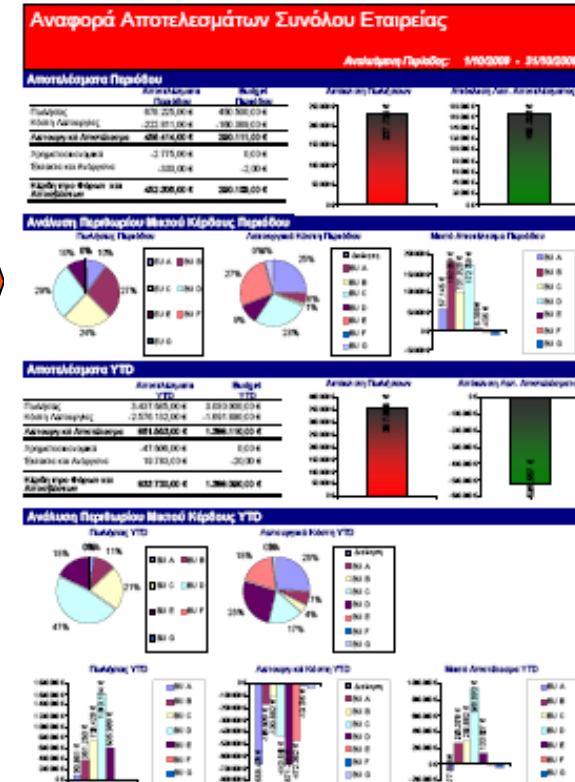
Αναφορά Αποτελεσμάτων Συνόλου Εταιρείας

Αναφερόμενη Περίοδος: 1/10/2009 - 31/10/2009

Αποτελέσματα Περιόδου

| | Αποτελέσματα Περιόδου | Budget Περιόδου |
|---|---|---|
| Πωλήσεις | 678.225,00 € | 450.500,00 € |
| Κόστη Λειτουργίας | -222.811,00 € | -180.389,00 € |
| Λειτουργικό Αποτέλεσμα | 455.414,00 € | 380.111,00 € |
| Χρηματοοικονομικά | -2.775,00 € | 0,00 € |
| Έκτακτα και Ανόργανα | -330,00 € | -2,00 € |
| Κέρδη προ Φόρων και Αποσβέσεων | 452.309,00 € | 380.109,00 € |

Ανάλυση της Πωλήσεων

Ανάλυση Λειτ. Αποτελέσματος

Ανάλυση Περιθωρίου Μικτού Κέρδους Περιόδου

Πωλήσεις Περιόδου

BU A BU B BU C BU D BU E BU F BU G

Λειτουργικά Κόστη Περιόδου

Διοίκηση BU A BU B BU C BU D BU E BU F BU G

Μικτό Αποτέλεσμα Περιόδου

BU A BU B BU C BU D BU E BU F BU G

Αποτελέσματα YTD

| | Αποτελέσματα YTD | Budget YTD |
|---|---|---|
| Πωλήσεις | 3.437.565,00 € | 3.010.000,00 € |
| Κόστη Λειτουργίας | -2.576.102,00 € | -1.697.000,00 € |
| Λειτουργικό Αποτέλεσμα | 861.463,00 € | 1.266.110,00 € |
| Χρηματοοικονομικά | -47.906,00 € | 0,00 € |
| Έκτακτα και Ανόργανα | 18.783,00 € | -20,00 € |
| Κέρδη προ Φόρων και Αποσβέσεων | 832.720,00 € | 1.266.090,00 € |

Ανάλυση της Πωλήσεων

Ανάλυση Λειτ. Αποτελέσματος

Ανάλυση Περιθωρίου Μικτού Κέρδους YTD

Πωλήσεις YTD

BU A BU B BU C BU D BU E BU F BU G

Λειτουργικά Κόστη YTD

Διοίκηση BU A BU B BU C BU D BU E BU F BU G

Πωλήσεις YTD

BU A BU B BU C BU D BU E BU F BU G

Λειτουργικά Κόστη YTD

Διοίκηση BU A BU B BU C BU D BU E BU F BU G

Μικτό Αποτέλεσμα YTD

BU A BU B BU C BU D BU E BU F BU G